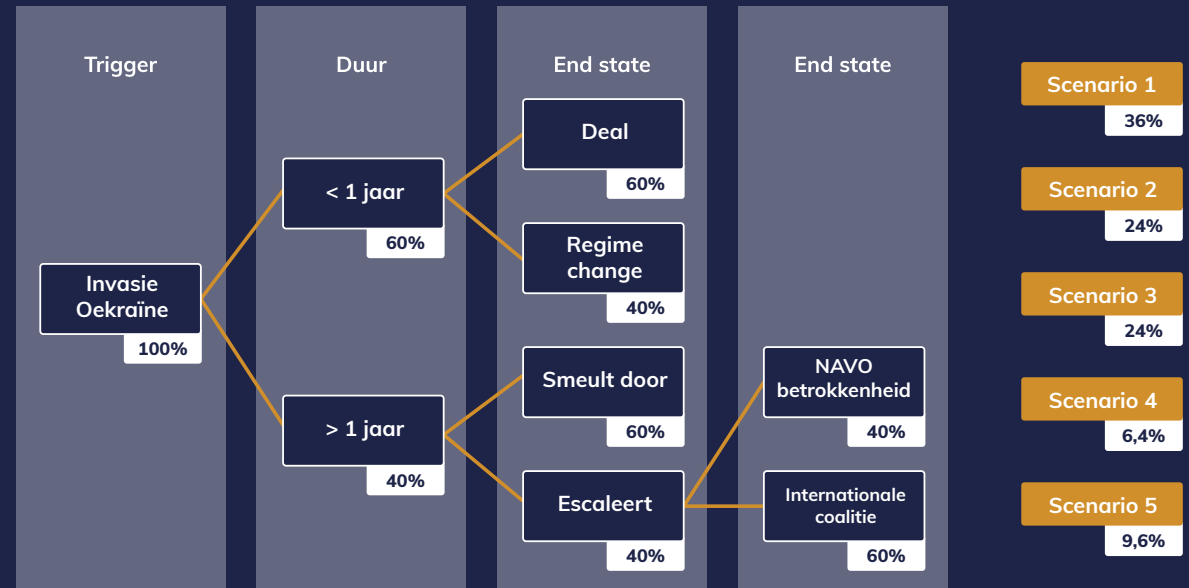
Trigger

Duur

End state

End state

Invasie Oekraïne
100%

< 1 jaar
60%

> 1 jaar
40%

Deal
60%

Regime change
40%

Smeult door
60%

Escaleert
40%

NAVO betrokkenheid
40%

Internationale coalitie
60%

Scenario 1
36%

Scenario 2
24%

Scenario 3
24%

Scenario 4
6,4%

Scenario 5
9,6%